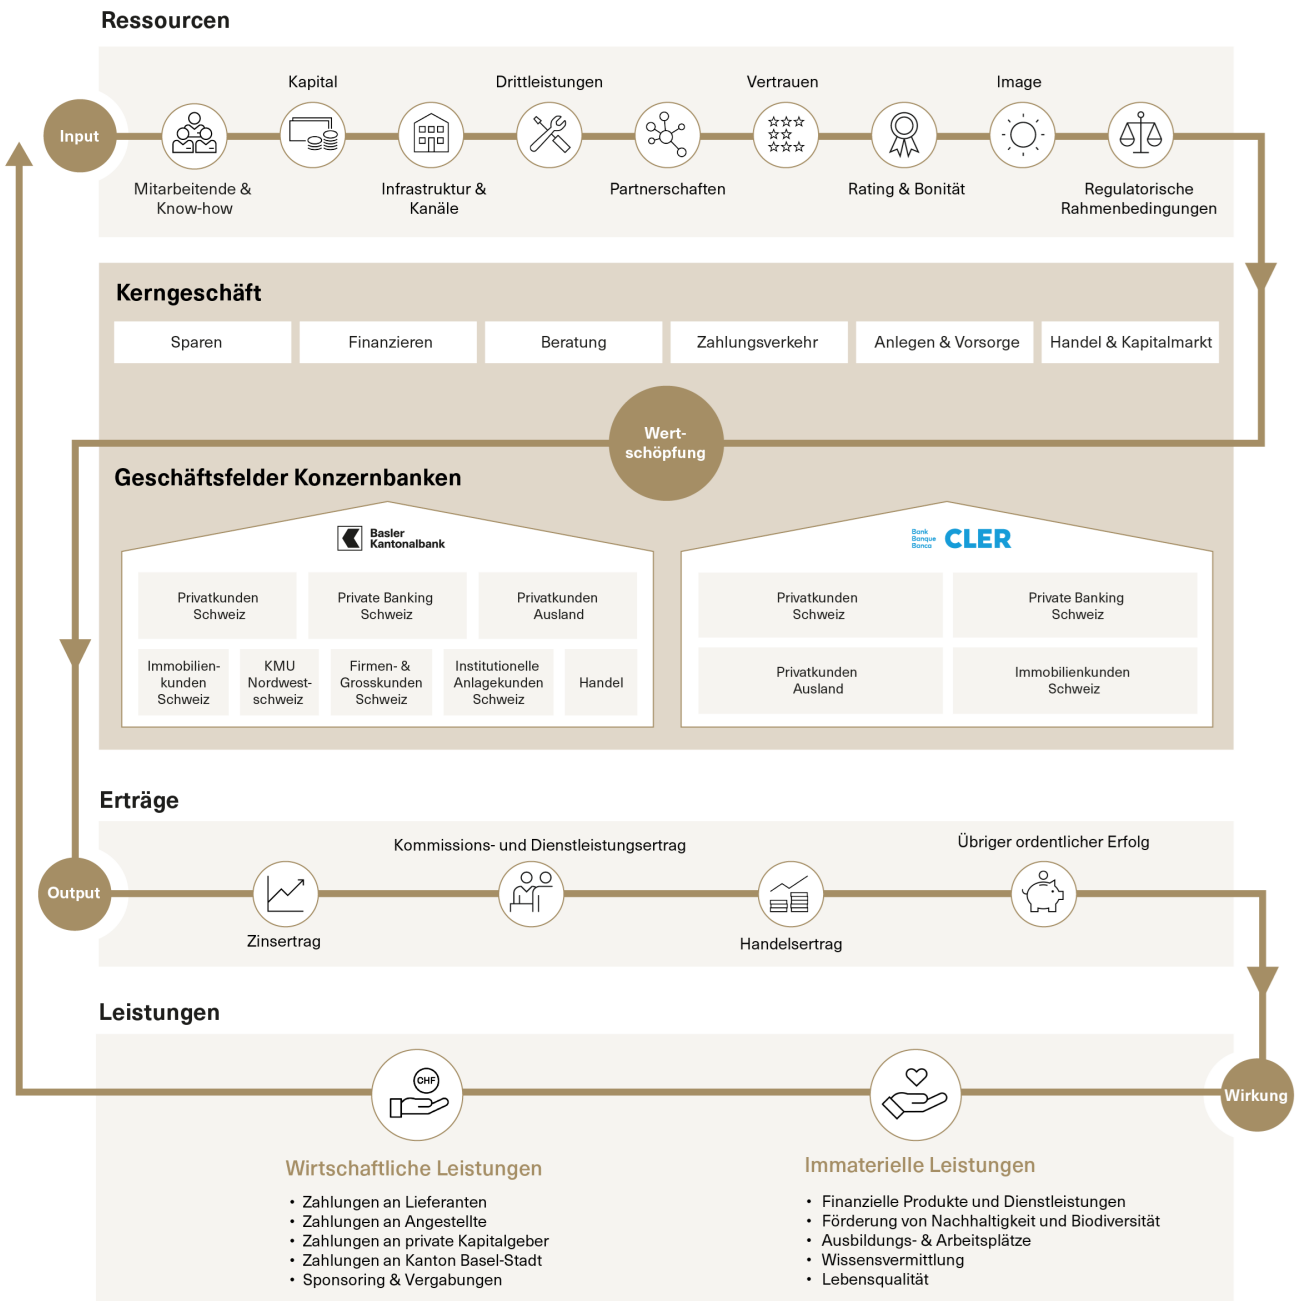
Ressourcen

Input

Kapital

Drittleistungen

Vertrauen

Image

Mitarbeitende & Know-how

Infrastruktur & Kanäle

Partnerschaften

Rating & Bonität

Regulatorische Rahmenbedingungen

Kerngeschäft

| Sparen | Finanzieren | Beratung | Zahlungsverkehr | Anlegen & Vorsorge | Handel & Kapitalmarkt |
|---|---|---|---|---|---|

Wertschöpfung

Geschäftsfelder Konzernbanken

Basler Kantonalbank

Privatkunden Schweiz

Private Banking Schweiz

Privatkunden Ausland

Immobilienkunden Schweiz

KMU Nordwestschweiz

Firmen- & Grosskunden Schweiz

Institutionelle Anlagekunden Schweiz

Handel

Bank Banque Banca CLER

Privatkunden Schweiz

Private Banking Schweiz

Privatkunden Ausland

Immobilienkunden Schweiz

Erträge

Output

Kommissions- und Dienstleistungsertrag

Übriger ordentlicher Erfolg

Zinsertrag

Handelsertrag

Leistungen

CHF

Wirkung

Wirtschaftliche Leistungen

• Zahlungen an Lieferanten
• Zahlungen an Angestellte
• Zahlungen an private Kapitalgeber
• Zahlungen an Kanton Basel-Stadt
• Sponsoring & Vergabungen

Immaterielle Leistungen

• Finanzielle Produkte und Dienstleistungen
• Förderung von Nachhaltigkeit und Biodiversität
• Ausbildungs- & Arbeitsplätze
• Wissensvermittlung
• Lebensqualität